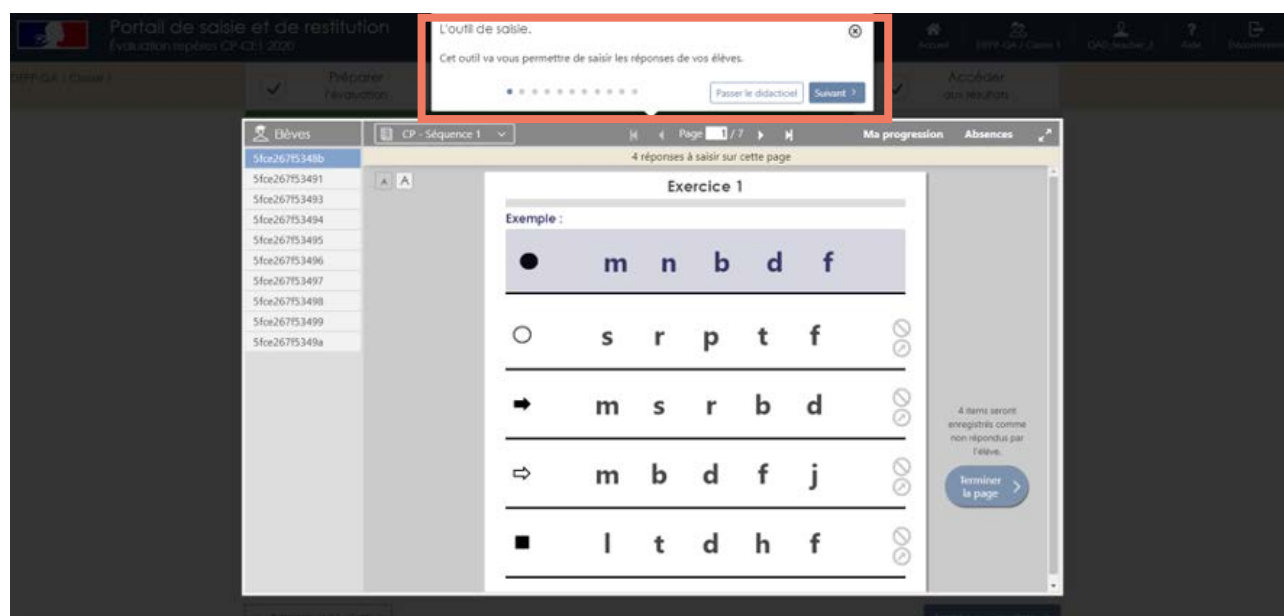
Portail de saisie et de restitution
Évaluation repères CP-CE1 2020

L'outil de saisie.

Cet outil va vous permettre de saisir les réponses de vos élèves.

Passer le didacticiel
Suivant

Accueil
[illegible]
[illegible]
Aide
Déconnexion

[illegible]

Préparer l'évaluation

Accéder aux résultats

Élèves
5fce267f5348b
5fce267f53491
5fce267f53493
5fce267f53494
5fce267f53495
5fce267f53496
5fce267f53497
5fce267f53498
5fce267f53499
5fce267f5349a

CP - Séquence 1
Page 1 / 7
Ma progression
Absences

4 réponses à saisir sur cette page

A A

Exercice 1

Exemple :

m n b d f

s r p t f

m s r b d

m b d f j

l t d h f

4 items seront enregistrés comme non répondus par l'élève.

Terminer la page